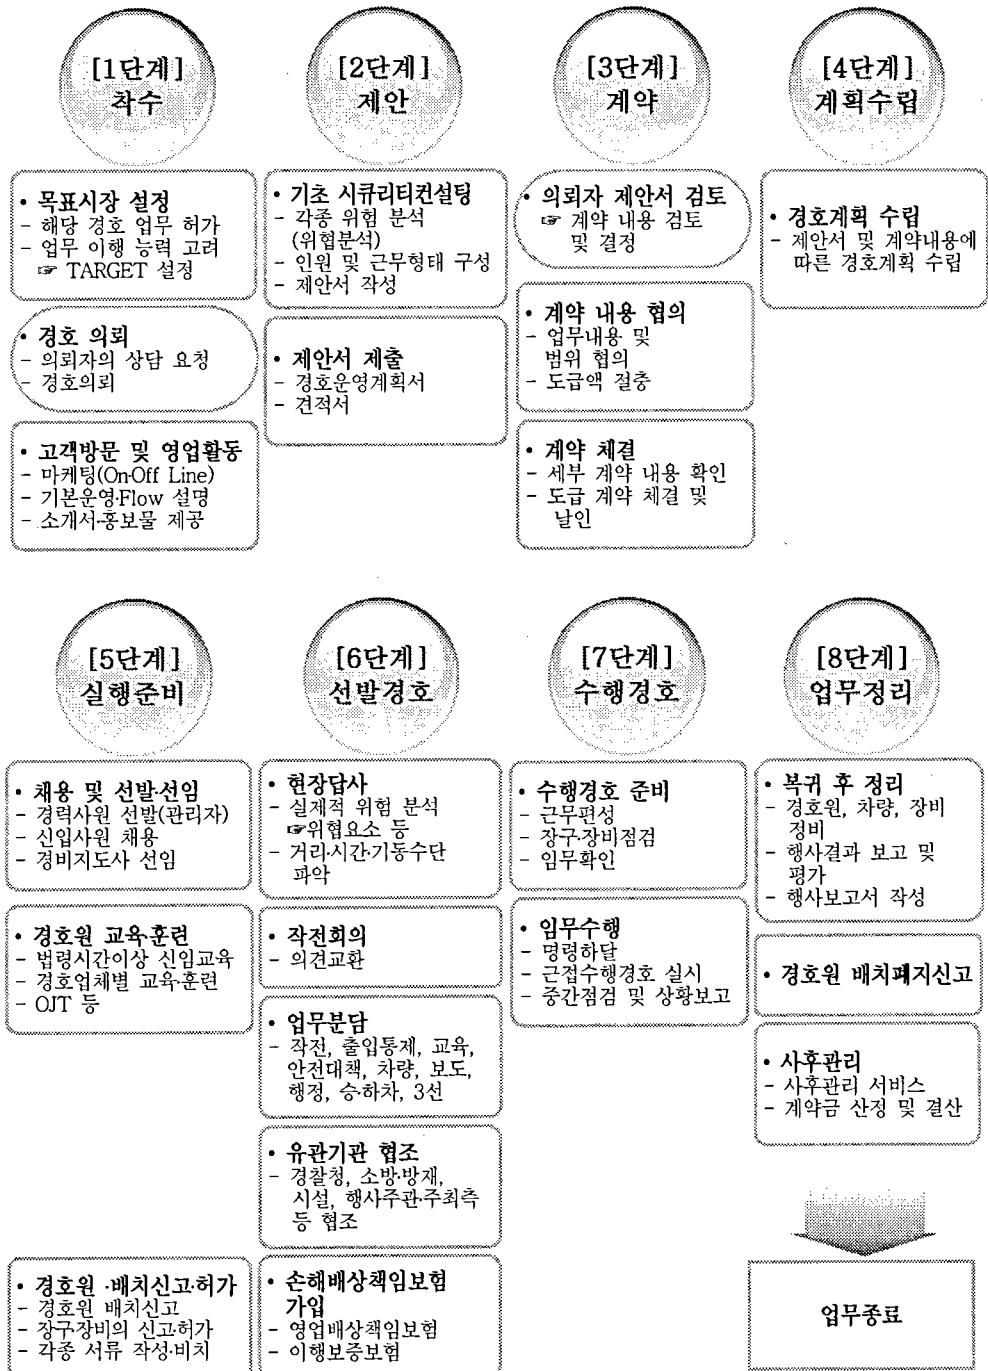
[1단계]
착수

• 목표시장 설정
- 해당 경호 업무 허가
- 업무 이행 능력 고려
☞ TARGET 설정

• 경호 의뢰
- 의뢰자의 상담 요청
- 경호의뢰

• 고객방문 및 영업활동
- 마케팅(On-Off Line)
- 기본운영·Flow 설명
- 소개서·홍보물 제공

[2단계]
제안

• 기초 시큐리티컨설팅
- 각종 위험 분석 (위협분석)
- 인원 및 근무형태 구성
- 제안서 작성

• 제안서 제출
- 경호운영계획서
- 견적서

[3단계]
계약

• 의뢰자 제안서 검토
☞ 계약 내용 검토 및 결정

• 계약 내용 협의
- 업무내용 및 범위 협의
- 도급액 절충

• 계약 체결
- 세부 계약 내용 확인
- 도급 계약 체결 및 날인

[4단계]
계획수립

• 경호계획 수립
- 제안서 및 계약내용에 따른 경호계획 수립

[5단계]
실행준비

• 채용 및 선발·선임
- 경력사원 선발(관리자)
- 신입사원 채용
- 경비지도사 선임

• 경호원 교육·훈련
- 법령시간이상 신입교육
- 경호업체별 교육·훈련
- OJT 등

• 경호원 ·배치신고·허가
- 경호원 배치신고
- 장구·장비의 신고·허가
- 각종 서류 작성·비치

[6단계]
선발경호

• 현장답사
- 실제적 위험 분석
☞위협요소 등
- 거리·시간·기동수단 파악

• 작전회의
- 의견교환

• 업무분담
- 작전, 출입통제, 교육, 안전대책, 차량, 보도, 행정, 승·하차, 3선

• 유관기관 협조
- 경찰청, 소방·방재, 시설, 행사주관·주최측 등 협조

• 손해배상책임보험 가입
- 영업배상책임보험
- 이행보증보험

[7단계]
수행경호

• 수행경호 준비
- 근무편성
- 장구·장비점검
- 임무확인

• 임무수행
- 명령하달
- 근접수행경호 실시
- 중간점검 및 상황보고

[8단계]
업무정리

• 복귀 후 정리
- 경호원, 차량, 장비 정비
- 행사결과 보고 및 평가
- 행사보고서 작성

• 경호원 배치폐지신고

• 사후관리
- 사후관리 서비스
- 계약금 산정 및 결산

업무종료